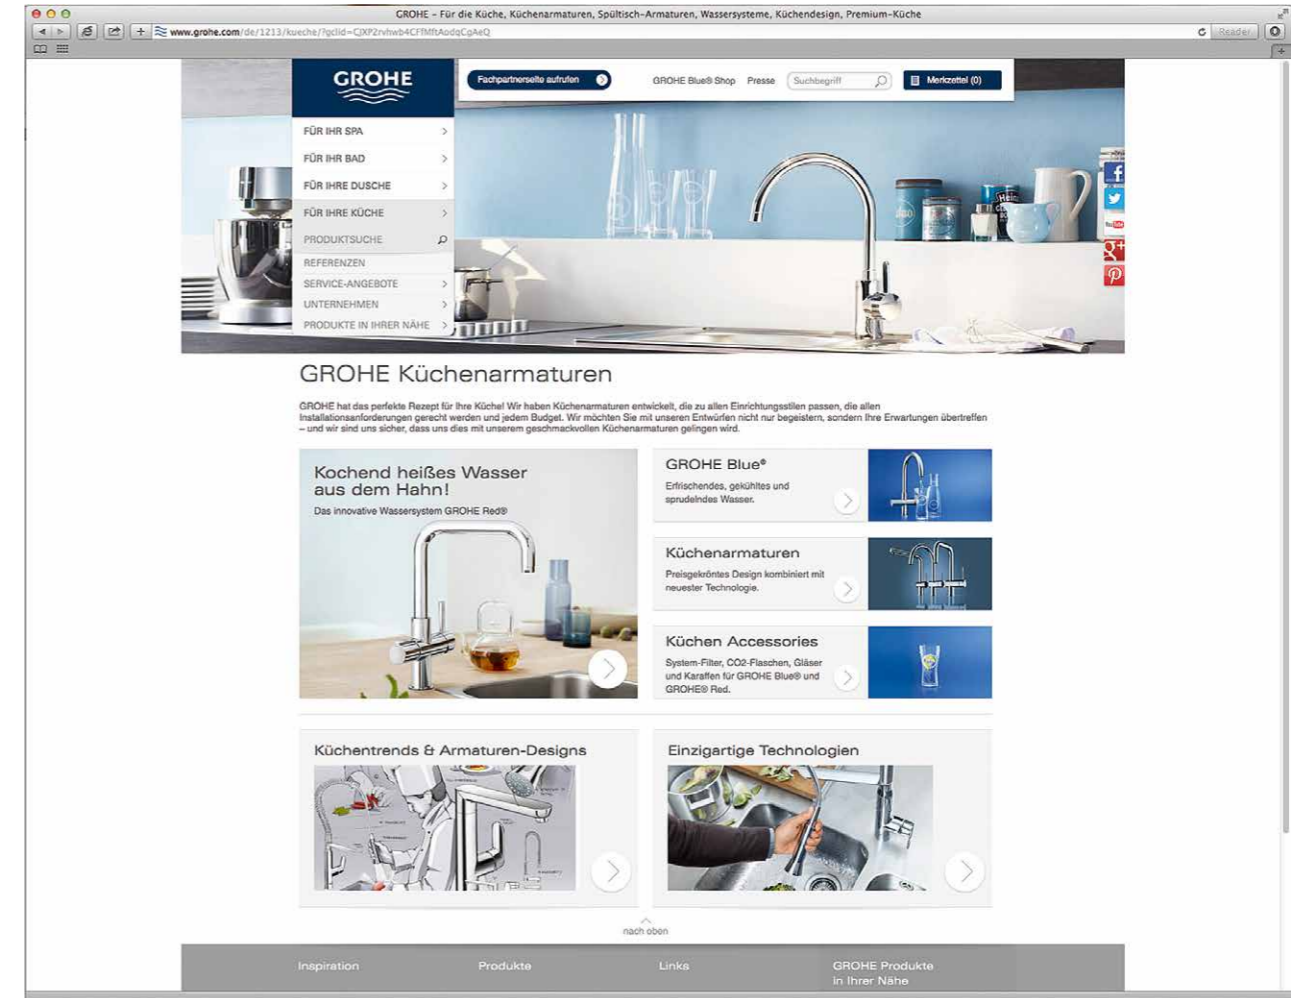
GROHE – Für die Küche, Küchenarmaturen, Spültisch-Armaturen, Wassersysteme, Küchendesign, Premium-Küche

www.grohe.com/de/1213/kueche/?gclid=CJXP2rvhwb4CFfMftAodqCgAeQ

Reader

GROHE

Fachpartnerseite aufrufen

GROHE Blue® Shop

Presse

Suchbegriff

Merkzettel (0)

FÜR IHR SPA

FÜR IHR BAD

FÜR IHRE DUSCHE

FÜR IHRE KÜCHE

PRODUKTSUCHE

REFERENZEN

SERVICE-ANGEBOTE

UNTERNEHMEN

PRODUKTE IN IHRER NÄHE

GROHE Küchenarmaturen

GROHE hat das perfekte Rezept für Ihre Küche! Wir haben Küchenarmaturen entwickelt, die zu allen Einrichtungsstilen passen, die allen Installationsanforderungen gerecht werden und jedem Budget. Wir möchten Sie mit unseren Entwürfen nicht nur begeistern, sondern Ihre Erwartungen übertreffen – und wir sind uns sicher, dass uns dies mit unserem geschmackvollen Küchenarmaturen gelingen wird.

Kochend heißes Wasser aus dem Hahn!

Das innovative Wassersystem GROHE Red®

GROHE Blue®

Erfrischendes, gekühltes und sprudelndes Wasser.

Küchenarmaturen

Preisgekröntes Design kombiniert mit neuester Technologie.

Küchen Accessories

System-Filter, CO2-Flaschen, Gläser und Karaffen für GROHE Blue® und GROHE® Red.

Küchentrends & Armaturen-Designs

Einzigartige Technologien

nach oben

Inspiration

Produkte

Links

GROHE Produkte in Ihrer Nähe